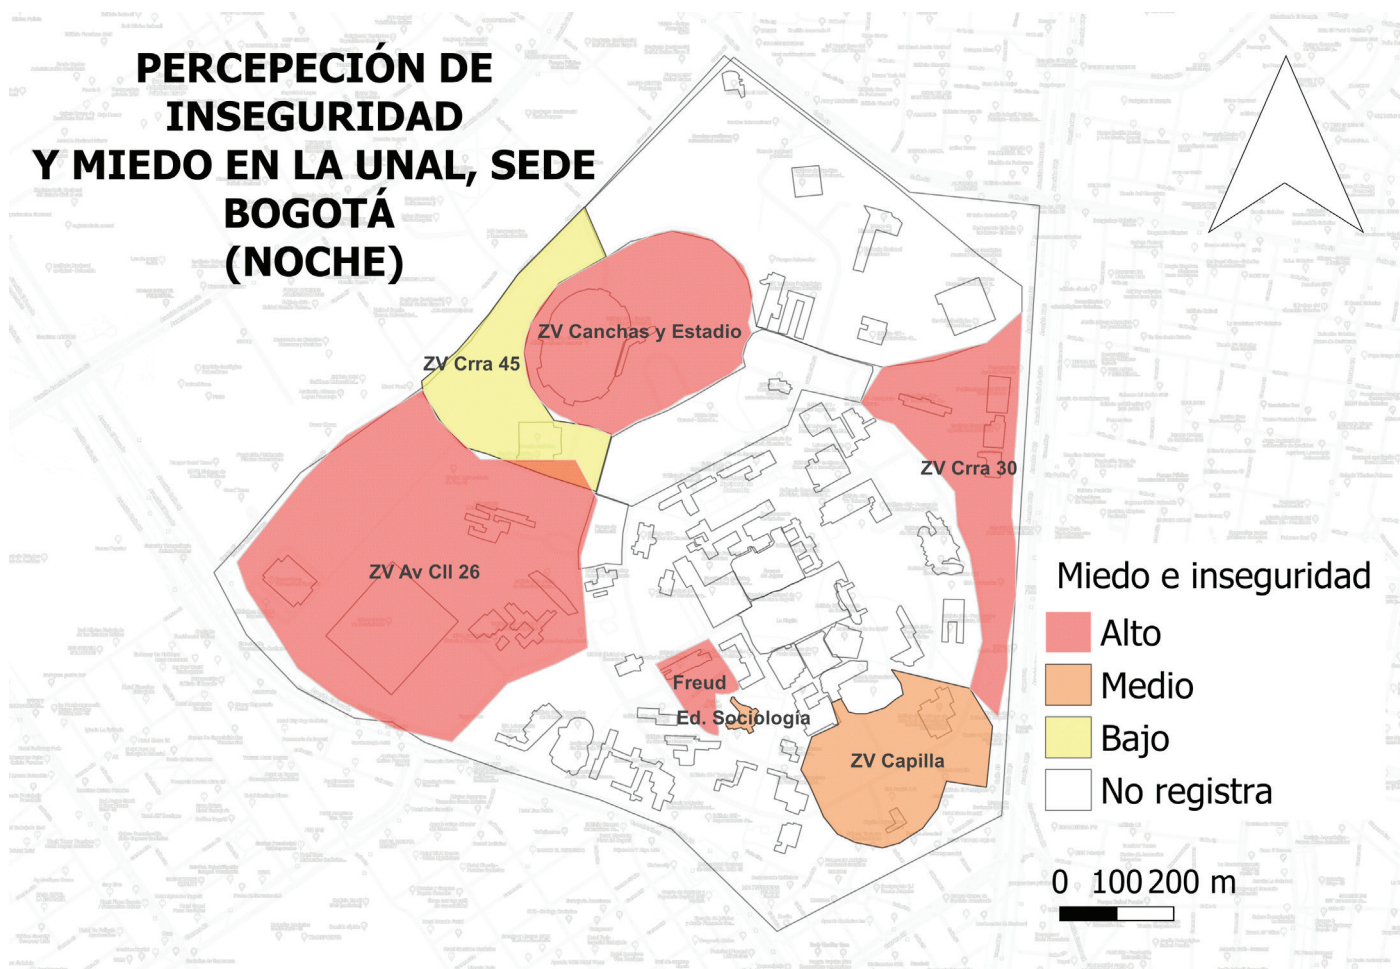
PERCEPECIÓN DE INSEGURIDAD Y MIEDO EN LA UNAL, SEDE BOGOTÁ (NOCHE)

ZV Canchas y Estadio
ZV Crra 45
ZV Crra 30
ZV Av Cll 26
Freud
Ed. Sociologia
ZV Capilla

Miedo e inseguridad
Alto
Medio
Bajo
No registra

0 100 200 m